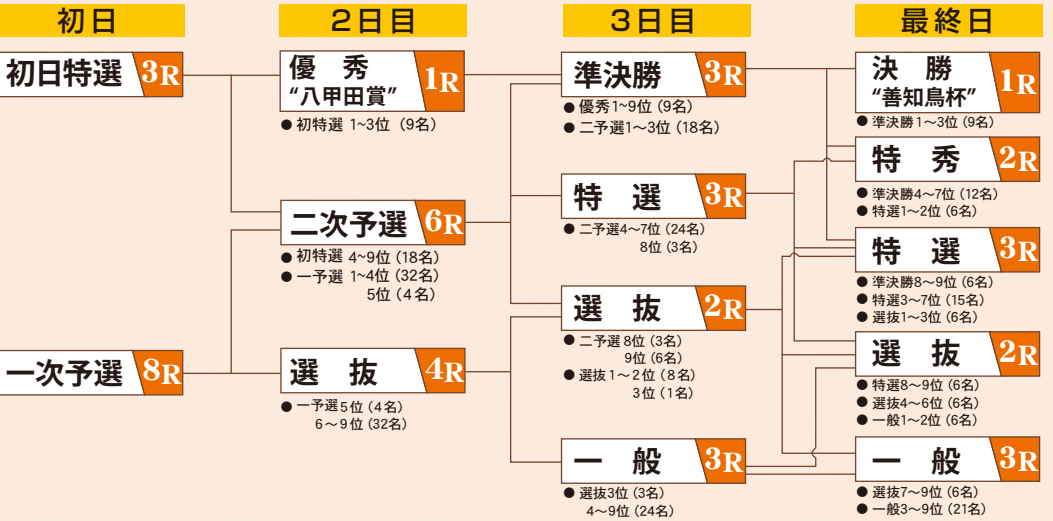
初日

初日特選 3R

一次予選 8R

2日目

優 秀 “八甲田賞” 1R
● 初特選 1~3位（9名）

二次予選 6R
● 初特選 4~9位（18名）
● 一予選 1~4位（32名） 5位（4名）

選 抜 4R
● 一予選 5位（4名） 6～9位（32名）

3日目

準決勝 3R
● 優秀 1~9位（9名）
● 二予選1~3位（18名）

特 選 3R
● 二予選4~7位（24名） 8位（3名）

選 抜 2R
● 二予選 8位（3名） 9位（6名）
● 選抜 1～2位（8名） 3位（1名）

一 般 3R
● 選抜3位（3名） 4~9位（24名）

最終日

決 勝 “善知鳥杯” 1R
● 準決勝 1~3位（9名）

特 秀 2R
● 準決勝4~7位（12名）
● 特選1~2位（6名）

特 選 3R
● 準決勝8~9位（6名）
● 特選3~7位（15名）
● 選抜1~3位（6名）

選 抜 2R
● 特選8~9位（6名）
● 選抜4~6位（6名）
● 一般1~2位（6名）

一 般 3R
● 選抜7~9位（6名）
● 一般3~9位（21名）